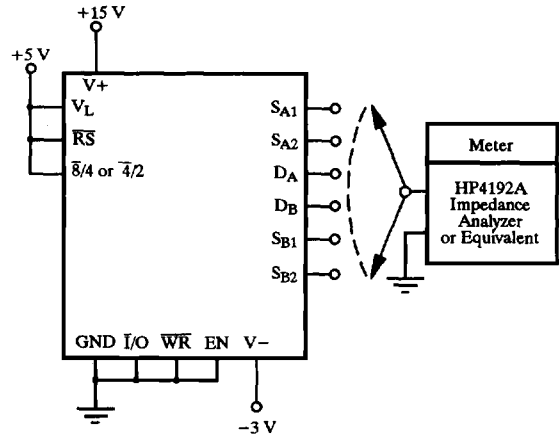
+15 V

+5 V

V+

$V_L$

$\overline{RS}$

$\overline{8}/4$ or $\overline{4}/2$

$S_{A1}$

$S_{A2}$

$D_A$

$D_B$

$S_{B1}$

$S_{B2}$

Meter

HP4192A Impedance Analyzer or Equivalent

GND $\overline{I}/O$ $\overline{WR}$ EN V−

−3 V